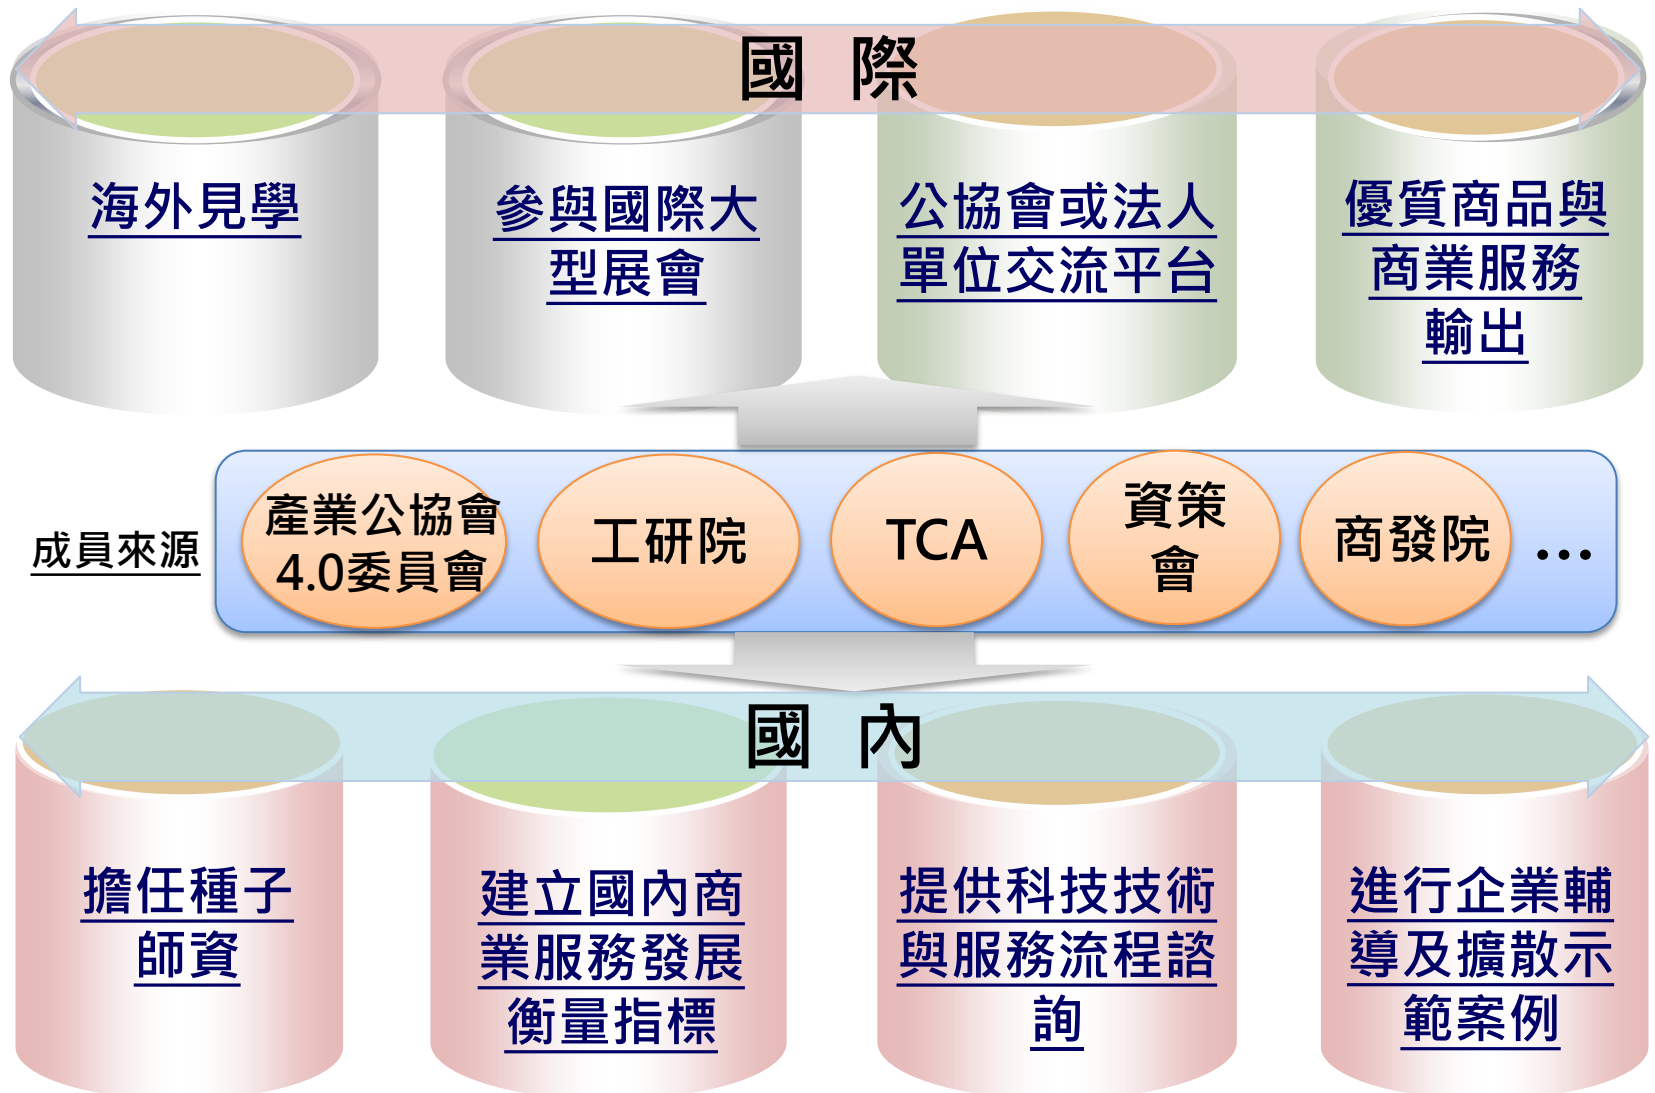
國 際

海外見學

參與國際大型展會

公協會或法人單位交流平台

優質商品與商業服務輸出

成員來源

產業公協會4.0委員會

工研院

TCA

資策會

商發院

…

國 內

擔任種子師資

建立國內商業服務發展衡量指標

提供科技技術與服務流程諮詢

進行企業輔導及擴散示範案例